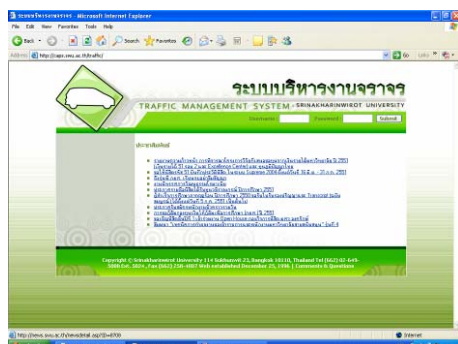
ระบบบริหารงานจราจร - Microsoft Internet Explorer

File Edit View Favorites Tools Help

Back Search Favorites

Address http://tapp.swu.ac.th/traffic/

Go Links

ระบบบริหารงานจราจร

TRAFFIC MANAGEMENT SYSTEM : SRINAKHARINWIROT UNIVERSITY

Username: Password: Submit

ประกาศ/ข่าวสาร

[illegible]

Copyright © Srinakharinwirot University 114 Sukhumvit 23, Bangkok 10110, Thailand Tel (662) 02-649-5000 Ext. 2024 , Fax (662) 258-4007 Web established December 25, 1998 | Comments & Questions

http://news.swu.ac.th/newsdetail.asp?ID=8709

Internet